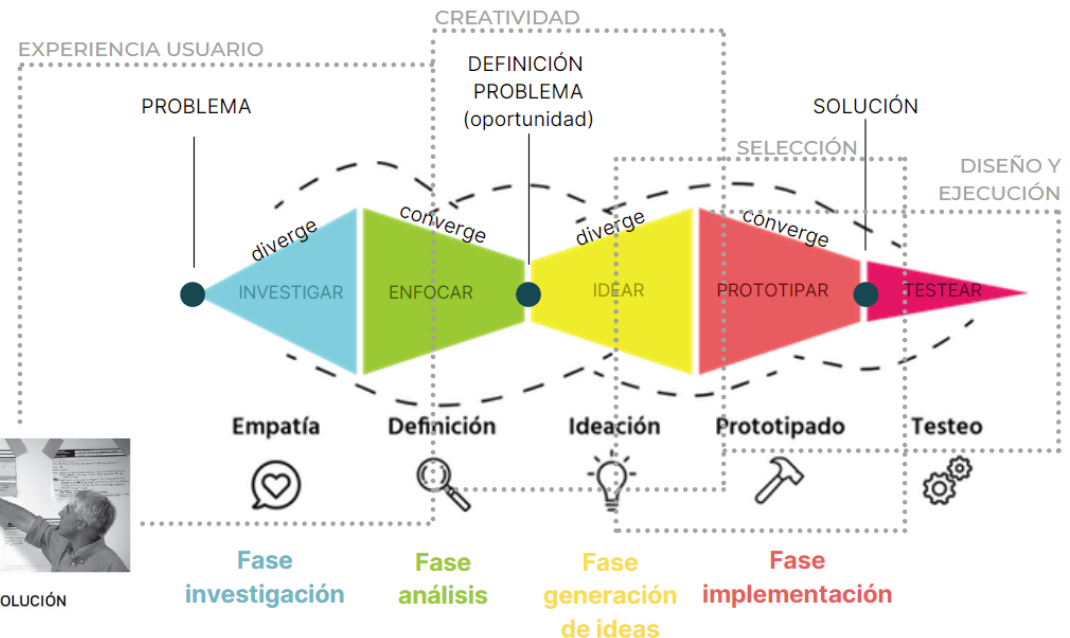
CREATIVIDAD

EXPERIENCIA USUARIO

DEFINICIÓN PROBLEMA (oportunidad)

PROBLEMA

SOLUCIÓN

SELECCIÓN

DISEÑO Y EJECUCIÓN

diverge

converge

diverge

converge

INVESTIGAR

ENFOCAR

IDEAR

PROTOTIPAR

TESTEAR

Empatía

Definición

Ideación

Prototipado

Testeo

Fase investigación

Fase análisis

Fase generación de ideas

Fase implementación

OLUCIÓN